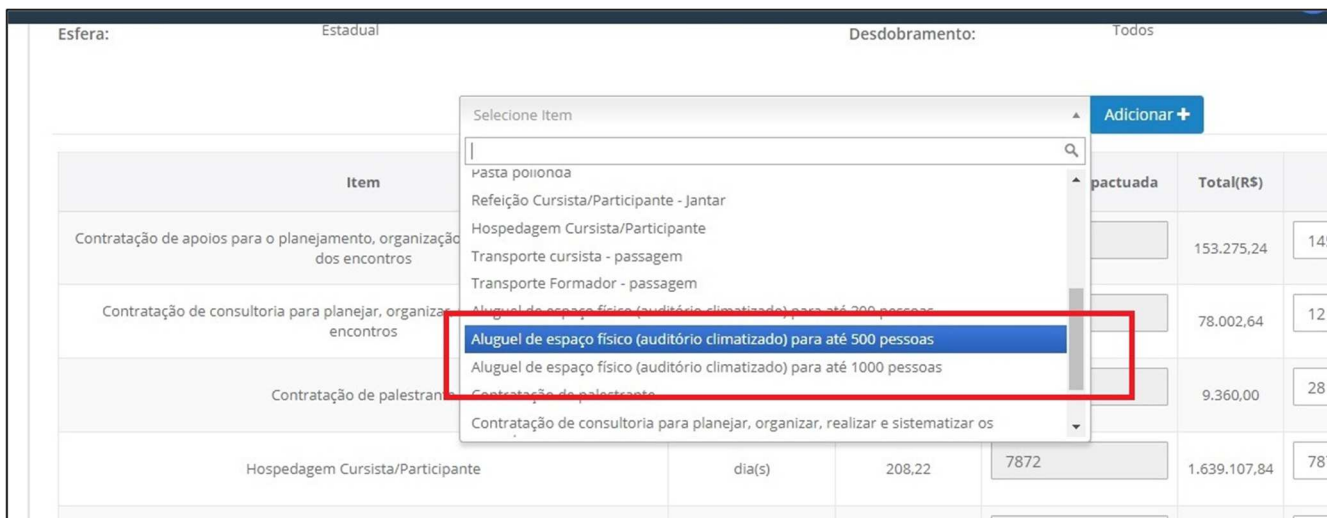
Esfera: Estadual

Desdobramento: Todos

Selecione Item

Adicionar +

Pasta polionda
Refeição Cursista/Participante - Jantar
Hospedagem Cursista/Participante
Transporte cursista - passagem
Transporte Formador - passagem
Aluguel de espaço físico (auditório climatizado) para até 200 pessoas
Aluguel de espaço físico (auditório climatizado) para até 500 pessoas
Aluguel de espaço físico (auditório climatizado) para até 1000 pessoas
Contratação de palestrante
Contratação de consultoria para planejar, organizar, realizar e sistematizar os

| Item | | | pactuada | Total(R$) | |
|---|---|---|---|---|---|
| Contratação de apoios para o planejamento, organizaçã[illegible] dos encontros | | | | 153.275,24 | 14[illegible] |
| Contratação de consultoria para planejar, organizar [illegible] encontros | | | | 78.002,64 | 12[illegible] |
| Contratação de palestrant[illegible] | | | | 9.360,00 | 28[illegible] |
| Hospedagem Cursista/Participante | dia(s) | 208,22 | 7872 | 1.639.107,84 | 78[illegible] |